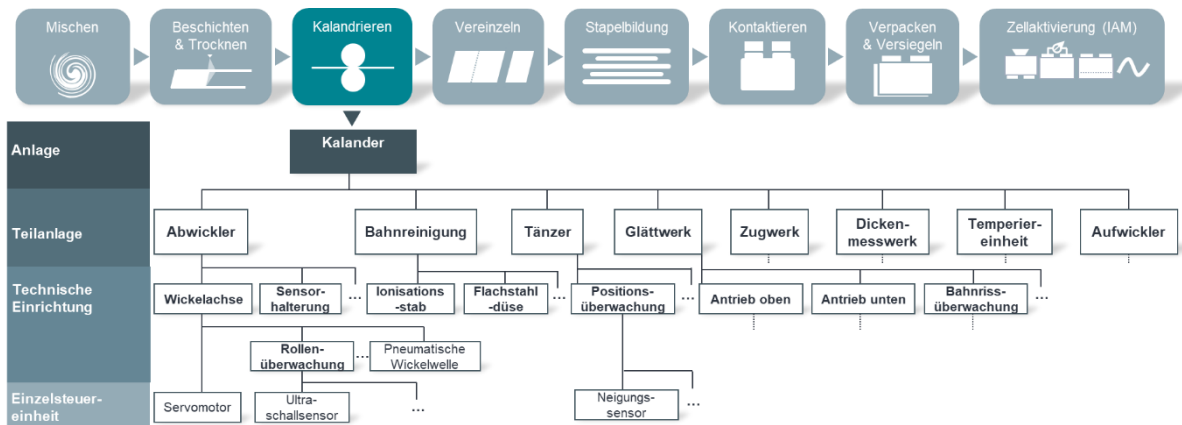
Mischen

Beschichten & Trocknen

Kalandrieren

Vereinzeln

Stapelbildung

Kontaktieren

Verpacken & Versiegeln

Zellaktivierung (IAM)

Anlage

Kalander

Teilanlage

Abwickler

Bahnreinigung

Tänzer

Glättwerk

Zugwerk

Dickenmesswerk

Temperiereinheit

Aufwickler

Technische Einrichtung

Wickelachse

Sensorhalterung

...

Ionisations-stab

Flachstahl-düse

...

Positionsüberwachung

...

Antrieb oben

Antrieb unten

Bahnrissüberwachung

...

Rollenüberwachung

...

Pneumatische Wickelwelle

Einzelsteuereinheit

Servomotor

Ultraschallsensor

...

Neigungssensor

...